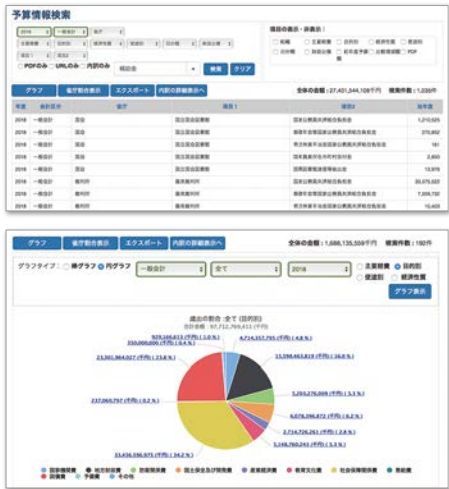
予算情報検索

2016 一般会計 省庁
主要経費 目的別 経済性質 使途別 目/目細 事項区分 項

PDFのみ URLのみ 内訳のみ 検索語 検索 クリア

項目の表示・非表示
組織 主要経費 目的別 経済性質 使途別
目/目細 財政投融資 前年度予算 比較増減 PDF

グラフ 省庁別合計表示 エクスポート 内訳の詳細表示へ

全体の合計：27,401,344,109千円 検索件数：1,235件

| 年度 | 会計区分 | 省庁 | 項目1 | 項目2 | 当年度 |
|---|---|---|---|---|---|
| 2016 | 一般会計 | 国会 | 国立国会図書館 | 国立国会図書館共済組合負担金 | 1,210,525 |
| 2016 | 一般会計 | 国会 | 国立国会図書館 | 基礎年金国庫負担金共済組合負担金 | 270,862 |
| 2016 | 一般会計 | 国会 | 国立国会図書館 | 児童手当等国庫負担金共済組合負担金 | 181 |
| 2016 | 一般会計 | 国会 | 国立国会図書館 | 国家公務員災害補償費 | 2,850 |
| 2016 | 一般会計 | 国会 | 国立国会図書館 | 国際図書館連盟等負担金 | 13,976 |
| 2016 | 一般会計 | 裁判所 | 最高裁判所 | 国家公務員共済組合負担金 | 30,070,832 |
| 2016 | 一般会計 | 裁判所 | 最高裁判所 | 基礎年金国庫負担金共済組合負担金 | 7,008,732 |
| 2016 | 一般会計 | 裁判所 | 最高裁判所 | 児童手当等国庫負担金共済組合負担金 | 10,403 |

グラフ 省庁別合計表示 エクスポート 内訳の詳細表示へ

全体の合計：1,686,135,559千円 検索件数：192件

グラフタイプ： 棒グラフ 円グラフ 一般会計 全て 2016 主要経費 目的別 使途別 経済性質

グラフ表示

歳出の割合：全て（目的別）
総合計：97,712,769,415（千円）

929,160,613（千円）（1.0 %）
350,000,000（千円）（0.4 %）
23,301,984,027（千円）（23.8 %）
237,060,757（千円）（0.2 %）
33,436,196,975（千円）（34.2 %）
4,714,357,765（千円）（4.8 %）
15,598,463,819（千円）（16.0 %）
5,203,276,059（千円）（5.3 %）
6,078,296,872（千円）（6.2 %）
2,714,726,261（千円）（2.8 %）
5,168,760,243（千円）（5.3 %）

国家機関費 地方財政費 防衛関係費 国土保全及び開発費 産業経済費 教育文化費 社会保障関係費 恩給費 国債費 予備費 その他